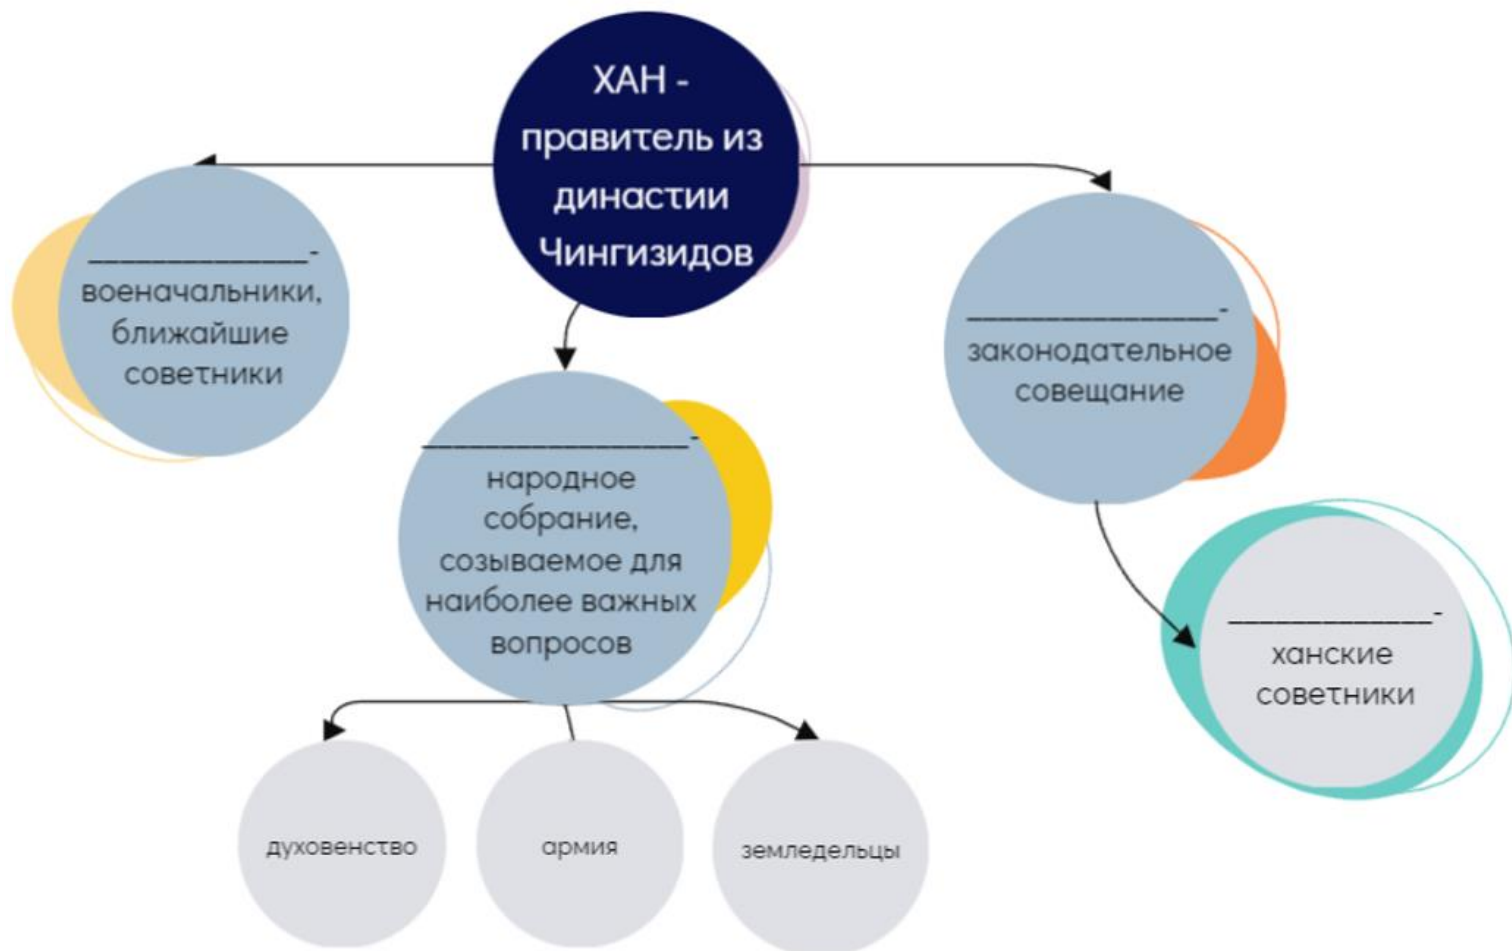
ХАН - правитель из династии Чингизидов

_______________- военачальники, ближайшие советники

_______________- народное собрание, созываемое для наиболее важных вопросов

_______________- законодательное совещание

_______________- ханские советники

духовенство

армия

земледельцы